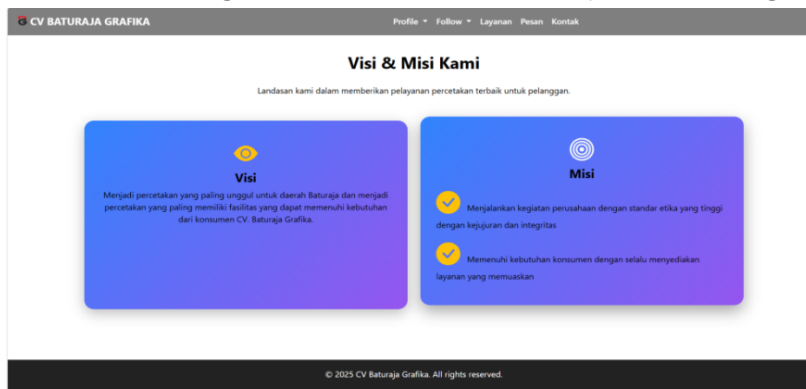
CV BATURAJA GRAFIKA

Profile ▾ Follow ▾ Layanan Pesan Kontak

Visi & Misi Kami

Landasan kami dalam memberikan pelayanan percetakan terbaik untuk pelanggan.

Visi

Menjadi percetakan yang paling unggul untuk daerah Baturaja dan menjadi percetakan yang paling memiliki fasilitas yang dapat memenuhi kebutuhan dari konsumen CV. Baturaja Grafika.

Misi

Menjalankan kegiatan perusahaan dengan standar etika yang tinggi dengan kejujuran dan integritas

Memenuhi kebutuhan konsumen dengan selalu menyediakan layanan yang memuaskan

© 2025 CV Baturaja Grafika. All rights reserved.